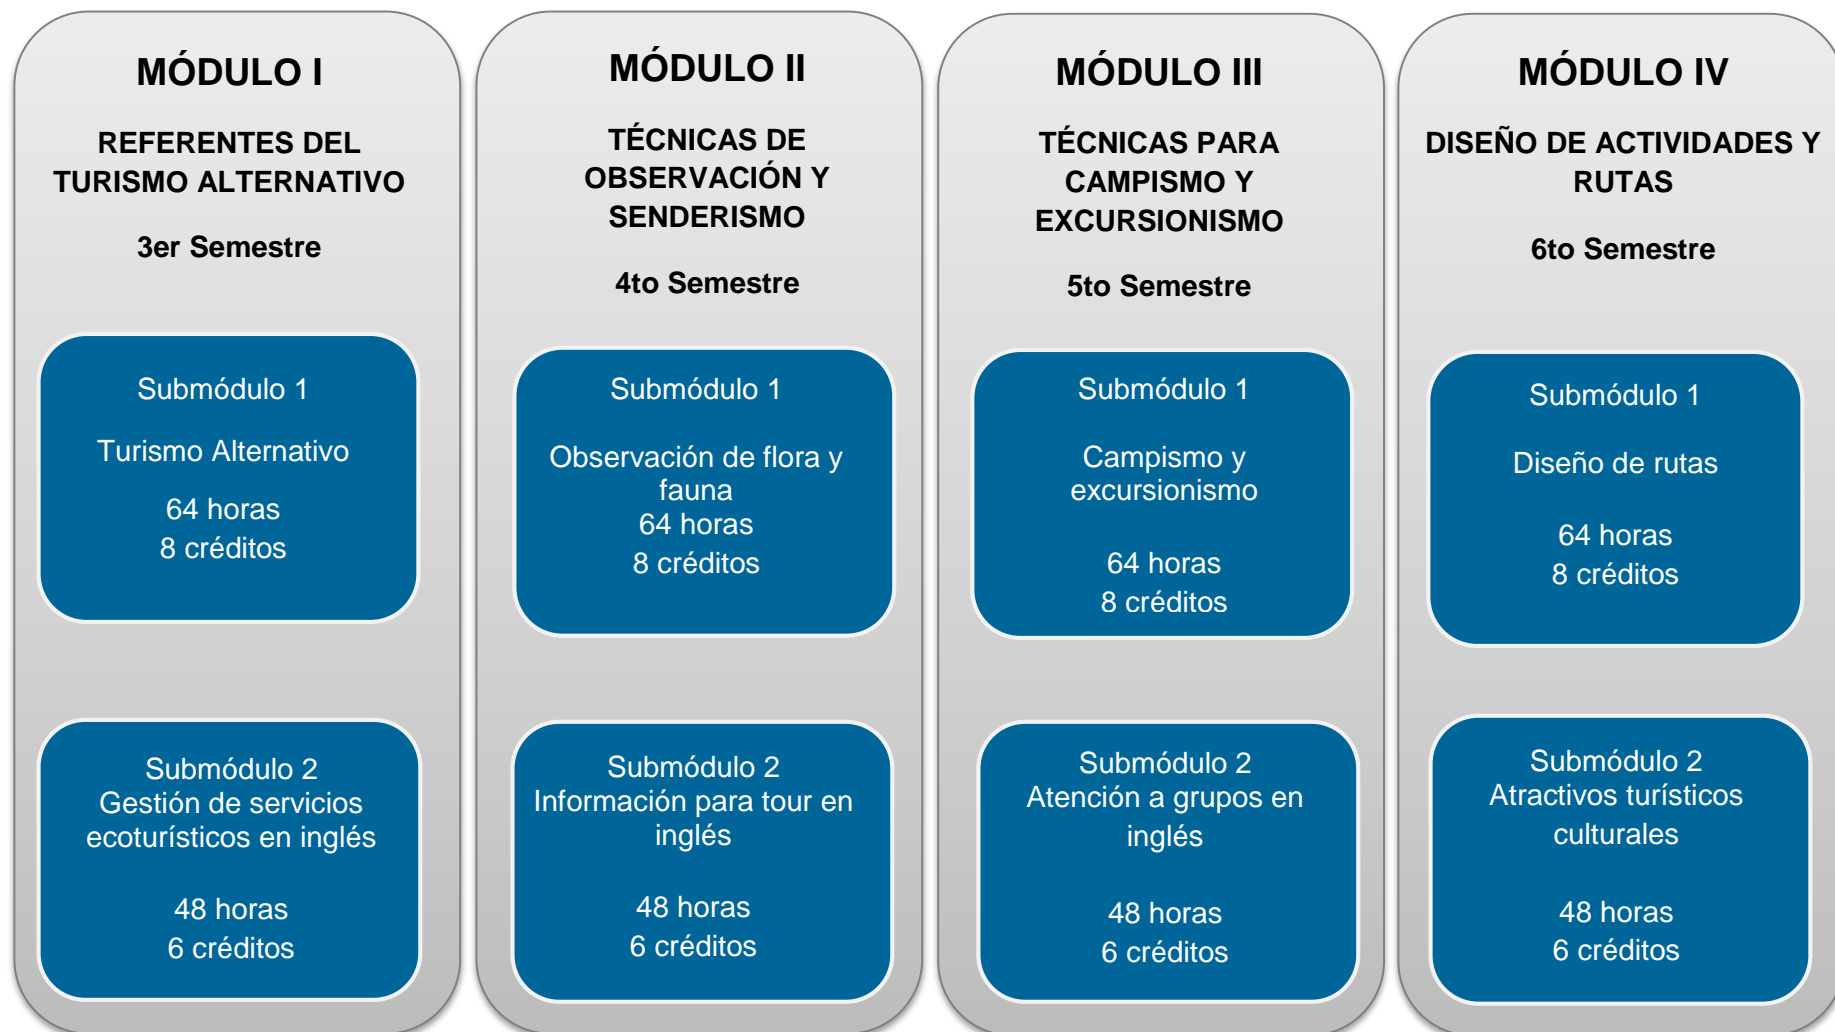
MÓDULO I

REFERENTES DEL TURISMO ALTERNATIVO

3er Semestre

Submódulo 1

Turismo Alternativo

64 horas
8 créditos

Submódulo 2
Gestión de servicios ecoturísticos en inglés

48 horas
6 créditos

MÓDULO II

TÉCNICAS DE OBSERVACIÓN Y SENDERISMO

4to Semestre

Submódulo 1

Observación de flora y fauna
64 horas
8 créditos

Submódulo 2
Información para tour en inglés

48 horas
6 créditos

MÓDULO III

TÉCNICAS PARA CAMPISMO Y EXCURSIONISMO

5to Semestre

Submódulo 1

Campismo y excursionismo

64 horas
8 créditos

Submódulo 2
Atención a grupos en inglés

48 horas
6 créditos

MÓDULO IV

DISEÑO DE ACTIVIDADES Y RUTAS

6to Semestre

Submódulo 1

Diseño de rutas

64 horas
8 créditos

Submódulo 2
Atractivos turísticos culturales

48 horas
6 créditos